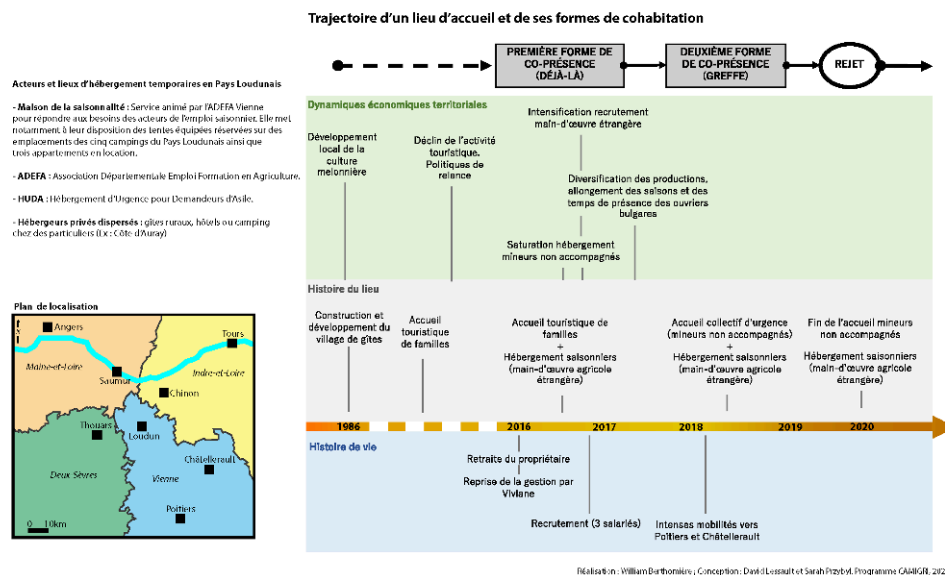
Trajectoire d'un lieu d'accueil et de ses formes de cohabitation

PREMIÈRE FORME DE CO-PRÉSENCE (DÉJÀ-LÀ)

DEUXIÈME FORME DE CO-PRÉSENCE (GREFFE)

REJET

Acteurs et lieux d'hébergement temporaires en Pays Loudunais

- Maison de la saisonnalité : Service animé par l'ADEFA Vienne pour répondre aux besoins des acteurs de l'emploi saisonnier. Elle met notamment à leur disposition des tentes équipées réservées sur des emplacements des cinq campings du Pays Loudunais ainsi que trois appartements en location.

- ADEFA : Association Départementale Emploi Formation en Agriculture.

- HUDA : Hébergement d'Urgence pour Demandeurs d'Asile.

- Hébergeurs privés dispersés : gîtes ruraux, hôtels ou camping chez des particuliers (Ex : Côte d'Auray)

Plan de localisation

Angers
Tours
Maine-et-Loire
Saumur
Indre-et-Loire
Chinon
Thouars
Loudun
Châtellerault
Deux Sèvres
Vienne
Poitiers
0 10km

Dynamiques économiques territoriales

Développement local de la culture melonnière

Déclin de l'activité touristique. Politiques de relance

Intensification recrutement main-d'œuvre étrangère

Diversification des productions, allongement des saisons et des temps de présence des ouvriers bulgares

Saturation hébergement mineurs non accompagnés

Histoire du lieu

Construction et développement du village de gîtes

Accueil touristique de familles

Accueil touristique de familles
+
Hébergement saisonniers (main-d'œuvre agricole étrangère)

Accueil collectif d'urgence (mineurs non accompagnés)
+
Hébergement saisonniers (main-d'œuvre agricole étrangère)

Fin de l'accueil mineurs non accompagnés

Hébergement saisonniers (main-d'œuvre agricole étrangère)

1986 2016 2017 2018 2019 2020

Histoire de vie

Retraite du propriétaire

Reprise de la gestion par Viviane

Recrutement (3 salariés)

Intenses mobilités vers Poitiers et Châtellerault

Réalisation : William Berthomière ; Conception : David Lessault et Sarah Przybyl, Programme CAMIGRI, 202